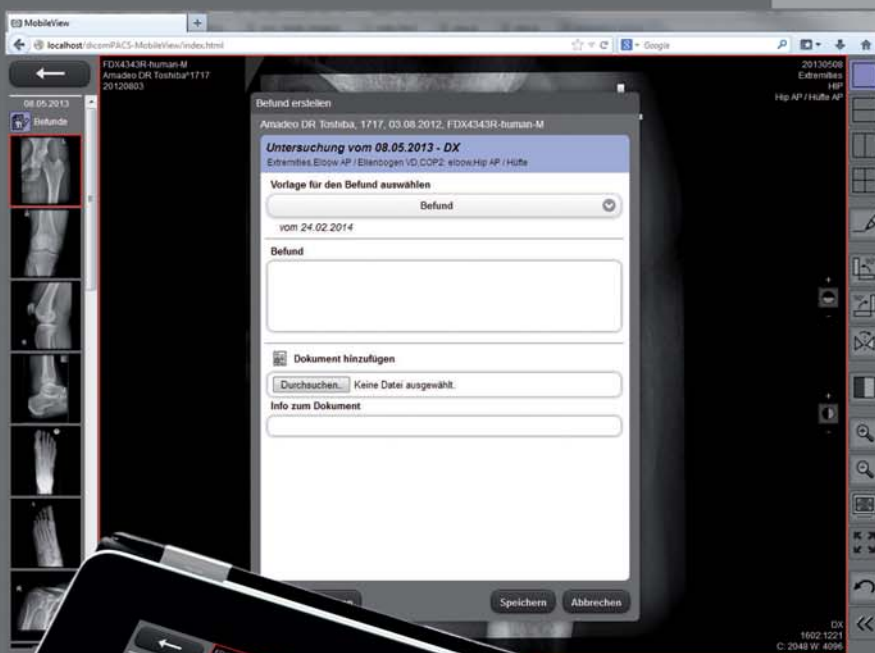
MobileView

localhost/dicomPACS-MobileView/index.html

Google

08.05.2013

Befunde

FDX4343R-human-M
Amadeo DR Toshiba^1717
20120803

20130508
Extremities
HIP
Hip AP / Hüfte AP

Befund erstellen

Amadeo DR Toshiba, 1717, 03.08.2012, FDX4343R-human-M

Untersuchung vom 08.05.2013 - DX

Extremities,Elbow AP / Ellenbogen VD,COP2: elbow,Hip AP / Hüfte

Vorlage für den Befund auswählen

Befund

vom 24.02.2014

Befund

Dokument hinzufügen

Durchsuchen... Keine Datei ausgewählt.

Info zum Dokument

Speichern

Abbrechen

DX
1602:1221
C: 2048 W: 4096